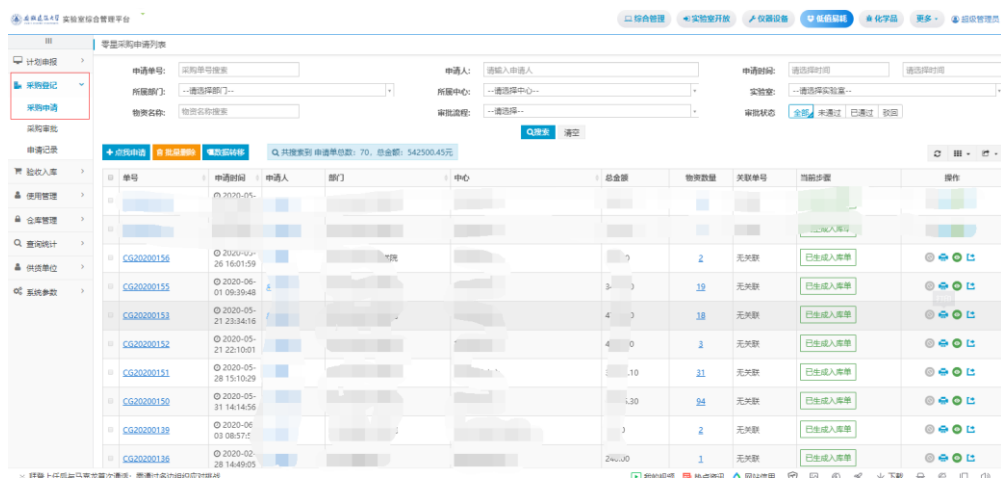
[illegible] 实验室综合管理平台

综合管理 实验室开放 仪器设备 低值易耗 化学品 更多 超级管理员

计划申报
采购登记
采购申请
采购审批
申请记录
验收入库
使用管理
仓库管理
查询统计
供货单位
系统参数

零星采购申请列表

申请单号: 采购单号搜索
申请人: 请输入申请人
申请时间: 请选择时间 请选择时间
所属部门: --请选择部门--
所属中心: --请选择中心--
实验室: --请选择实验室--
物资名称: 物资名称搜索
审批流程: --请选择--
审批状态: 全部 未通过 已通过 驳回

搜索 清空

+点我申请 批量删除 数据转移
共搜索到 申请单总数: 70，总金额: 542500.45元

| | 单号 | 申请时间 | 申请人 | 部门 | 中心 | 总金额 | 物资数量 | 关联单号 | 当前步骤 | 操作 |
|---|---|---|---|---|---|---|---|---|---|---|
| | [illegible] | 2020-0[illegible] | | | | | | | | |
| | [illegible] | | | | | | | | 已生成入库单 | |
| | CG20200156 | 2020-0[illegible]-26 16:01:59 | | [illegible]院 | | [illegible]0 | 2 | 无关联 | 已生成入库单 | |
| | CG20200155 | 2020-06-01 09:39:48 | | | | 3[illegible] | 19 | 无关联 | 已生成入库单 | |
| | CG20200153 | 2020-05-21 23:34:16 | | | | 4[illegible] | 18 | 无关联 | 已生成入库单 | |
| | CG20200152 | 2020-05-21 22:10:01 | | | | 4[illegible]0 | 3 | 无关联 | 已生成入库单 | |
| | CG20200151 | 2020-05-28 15:10:29 | | | | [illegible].10 | 31 | 无关联 | 已生成入库单 | |
| | CG20200150 | 2020-05-31 14:14:56 | | | | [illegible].30 | 94 | 无关联 | 已生成入库单 | |
| | CG20200139 | 2020-06-03 08:57:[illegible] | | | | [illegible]0 | 2 | 无关联 | 已生成入库单 | |
| | CG20200136 | 2020-02-28 14:49:05 | | | | 24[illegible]0 | 1 | 无关联 | 已生成入库单 | |

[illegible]